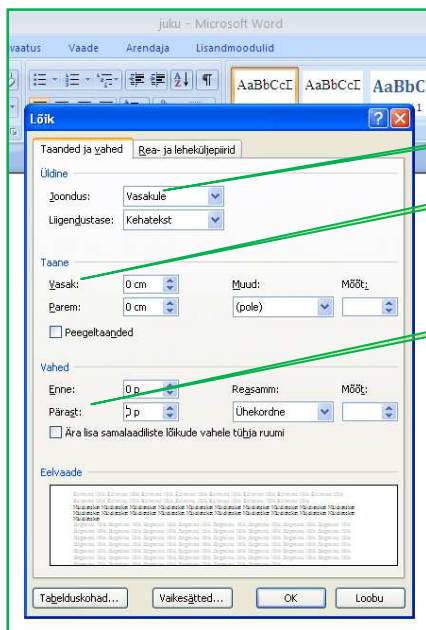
juku - Microsoft Word

vaatus Vaade Arendaja Lisandmoodulid

AaBbCcI AaBbCcI AaBbC

Lõik

Taanded ja vahed | Rea- ja leheküljepiirid

Üldine

Joondus: Vasakule

Liigendustase: Kehatekst

Taane

Vasak: 0 cm

Parem: 0 cm

Muud: (pole)

Mõõt:

Peegeltaanded

Vahed

Enne: 0 p

Pärast: 5 p

Reasamm: Ühekordne

Mõõt:

Ära lisa samalaadiliste lõikude vahele tühja ruumi

Eelvaade

Tabelduskohad... Vaikesätted... OK Loobu